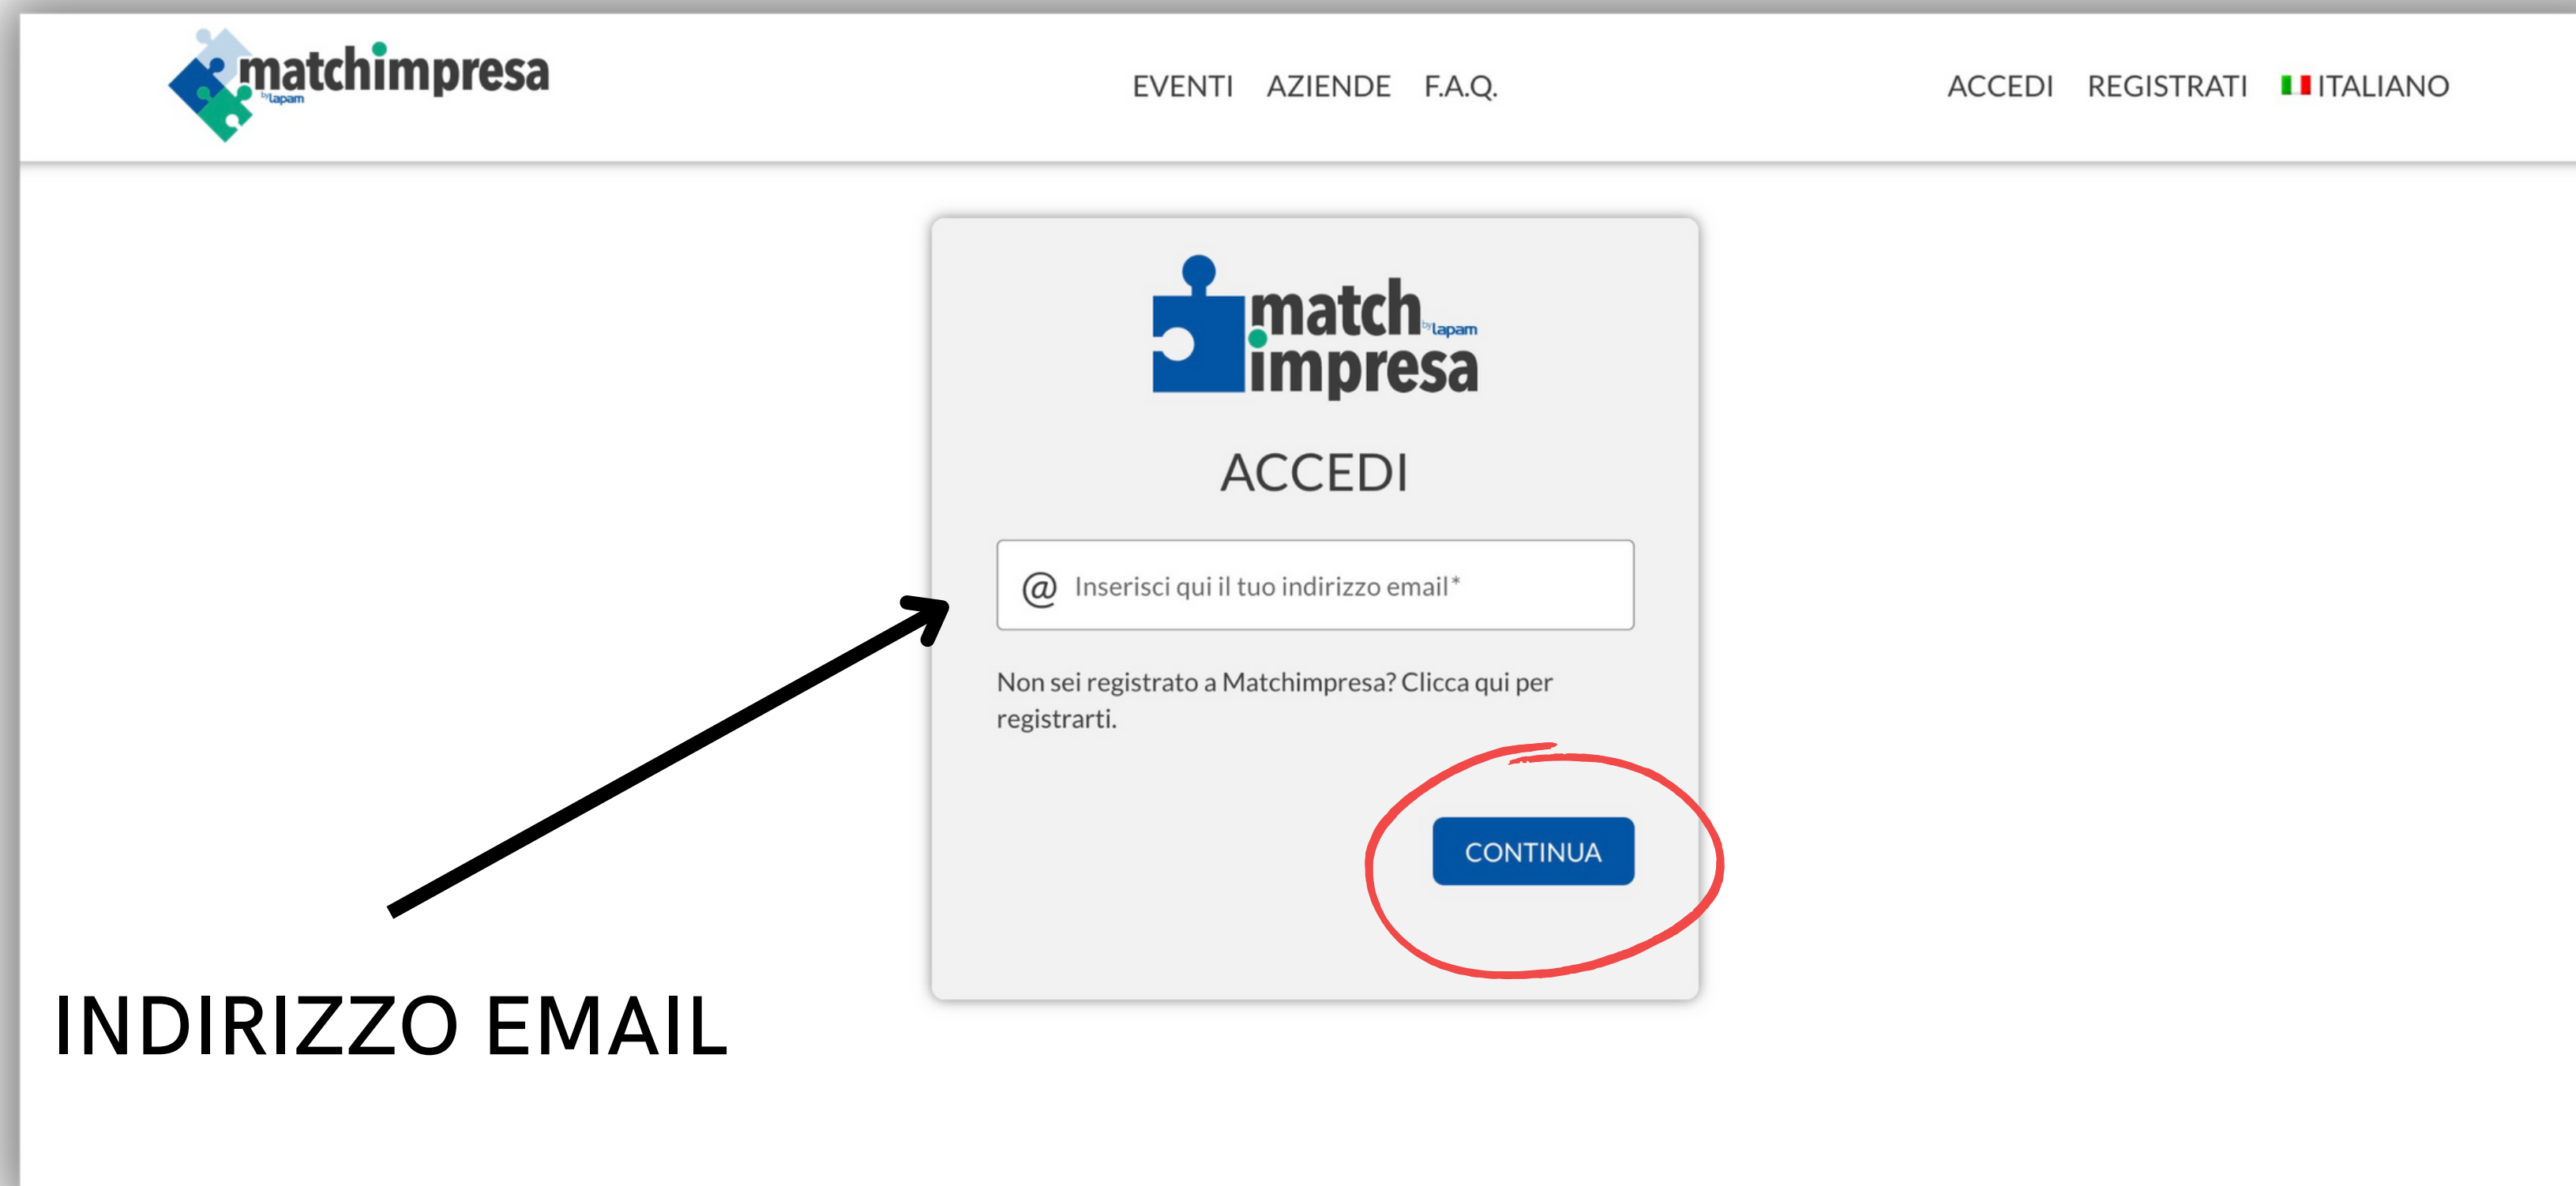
matchimpresa by Lapam

EVENTI AZIENDE F.A.Q.

ACCEDI REGISTRATI ITALIANO

match by Lapam impresa

ACCEDI

@ Inserisci qui il tuo indirizzo email*

Non sei registrato a Matchimpresa? Clicca qui per registrarti.

CONTINUA

INDIRIZZO EMAIL